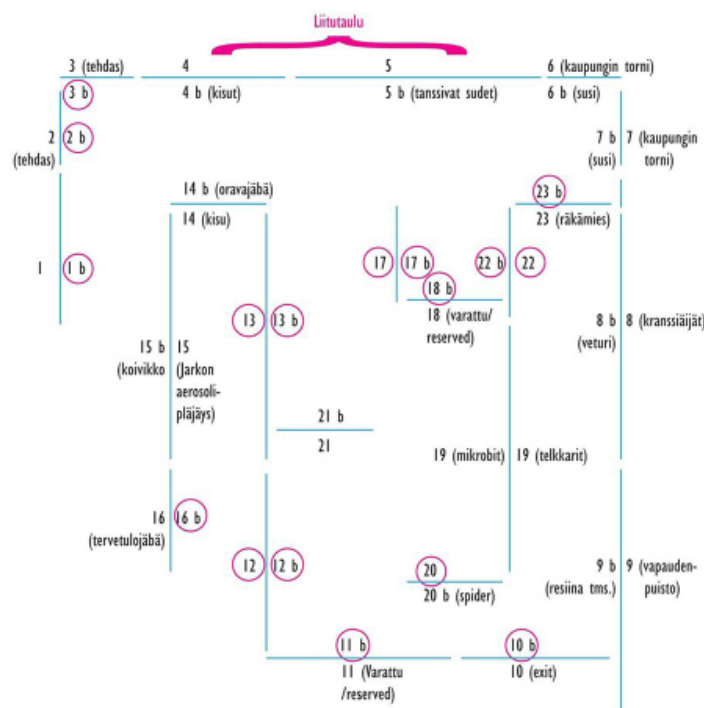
Liitutaulu

3 (tehdas)
4
5
6 (kaupungin torni)

3 b
4 b (kisut)
5 b (tanssivat sudet)
6 b (susi)

2 (tehdas)
2 b

7 b (susi)
7 (kaupungin torni)

14 b (oravajäbä)
23 b

14 (kisu)
23 (räkämies)

1
1 b
17
17 b
22 b
22
18 b

13
13 b
18 (varattu/ reserved)
8 b (veturi)
8 (kranssiäijät)

15 b (koivikko)
15 (Jarkon aerosolipläjäys)

21 b
21

19 (mikrobit)
19 (telkkarit)

16 (tervetulojäbä)
16 b

12
12 b
20
20 b (spider)
9 b (resiina tms.)
9 (vapaudenpuisto)

11 b
10 b
11 (Varattu /reserved)
10 (exit)